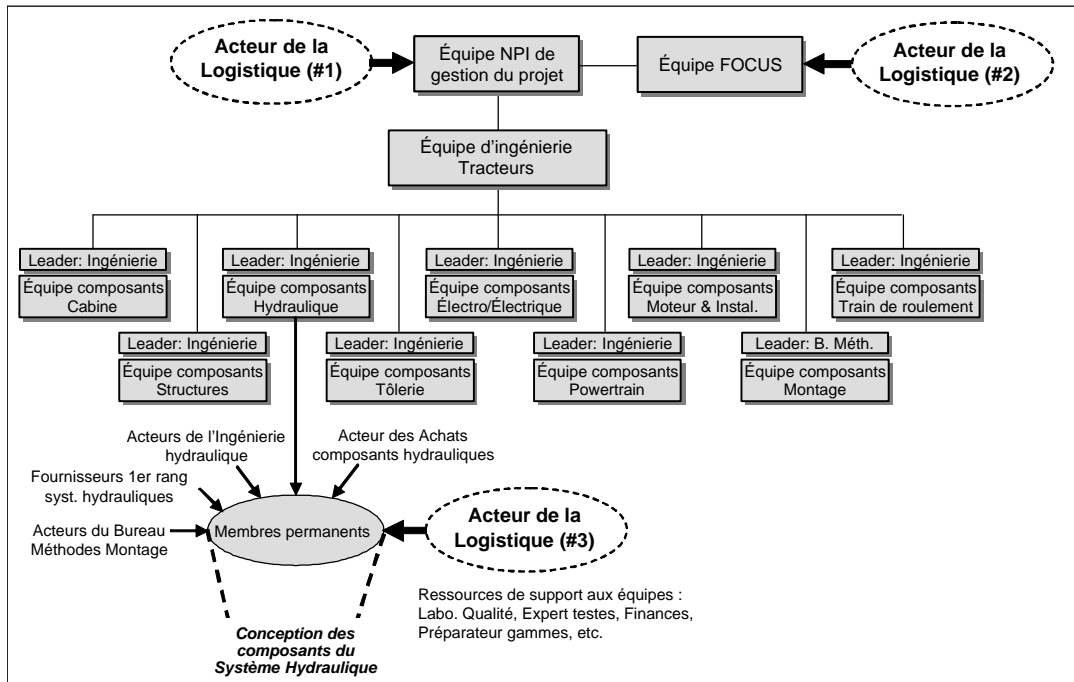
Acteur de la Logistique (#1)

Équipe NPI de gestion du projet

Équipe FOCUS

Acteur de la Logistique (#2)

Équipe d'ingénierie Tracteurs

Leader: Ingénierie
Équipe composants Cabine

Leader: Ingénierie
Équipe composants Structures

Leader: Ingénierie
Équipe composants Hydraulique

Leader: Ingénierie
Équipe composants Tôlerie

Leader: Ingénierie
Équipe composants Électro/Électrique

Leader: Ingénierie
Équipe composants Powertrain

Leader: Ingénierie
Équipe composants Moteur & Instal.

Leader: B. Méth.
Équipe composants Montage

Leader: Ingénierie
Équipe composants Train de roulement

Acteurs de l'Ingénierie hydraulique

Acteur des Achats composants hydrauliques

Fournisseurs 1er rang syst. hydrauliques

Acteurs du Bureau Méthodes Montage

Membres permanents

Acteur de la Logistique (#3)

Ressources de support aux équipes : Labo. Qualité, Expert testes, Finances, Préparateur gammes, etc.

Conception des composants du Système Hydraulique